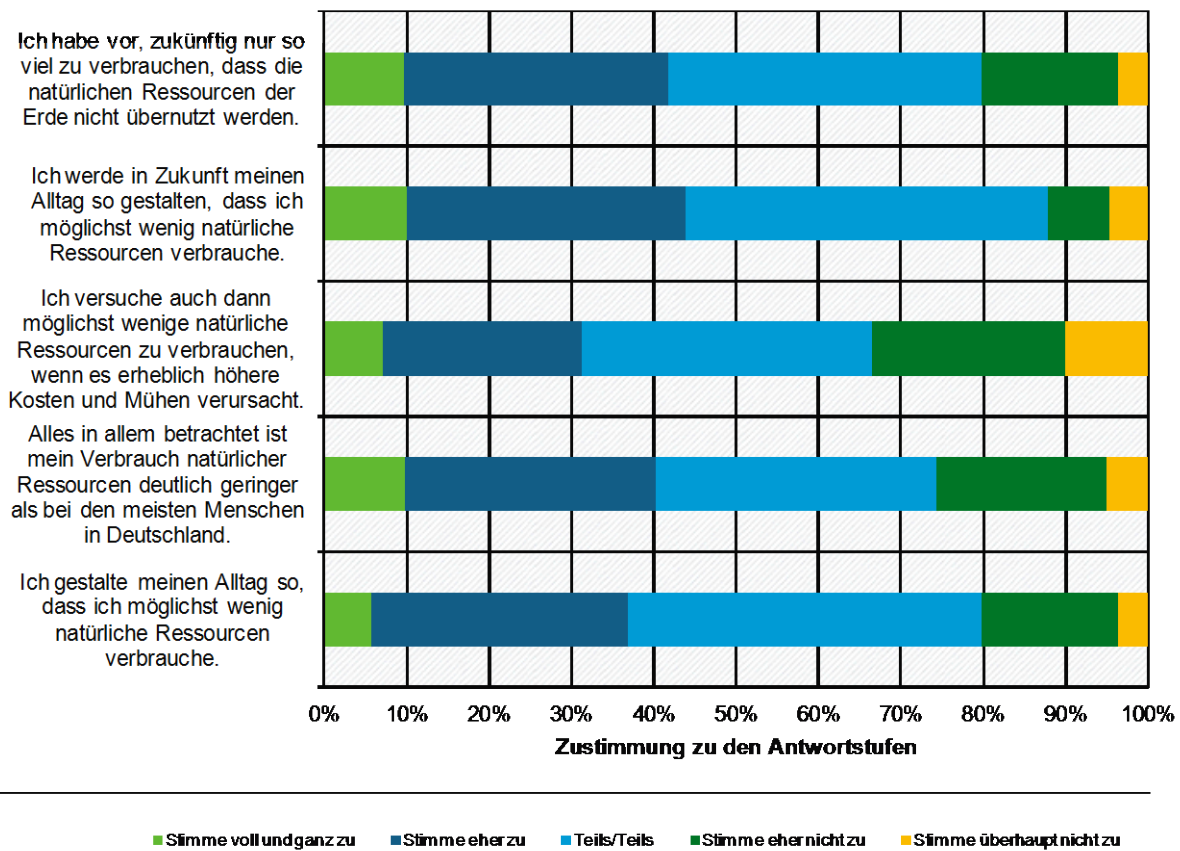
Ich habe vor, zukünftig nur so viel zu verbrauchen, dass die natürlichen Ressourcen der Erde nicht übernutzt werden.

Ich werde in Zukunft meinen Alltag so gestalten, dass ich möglichst wenig natürliche Ressourcen verbrauche.

Ich versuche auch dann möglichst wenige natürliche Ressourcen zu verbrauchen, wenn es erheblich höhere Kosten und Mühen verursacht.

Alles in allem betrachtet ist mein Verbrauch natürlicher Ressourcen deutlich geringer als bei den meisten Menschen in Deutschland.

Ich gestalte meinen Alltag so, dass ich möglichst wenig natürliche Ressourcen verbrauche.

0% 10% 20% 30% 40% 50% 60% 70% 80% 90% 100%

Zustimmung zu den Antwortstufen

Stimme voll und ganz zu
Stimme eher zu
Teils/Teils
Stimme eher nicht zu
Stimme überhaupt nicht zu